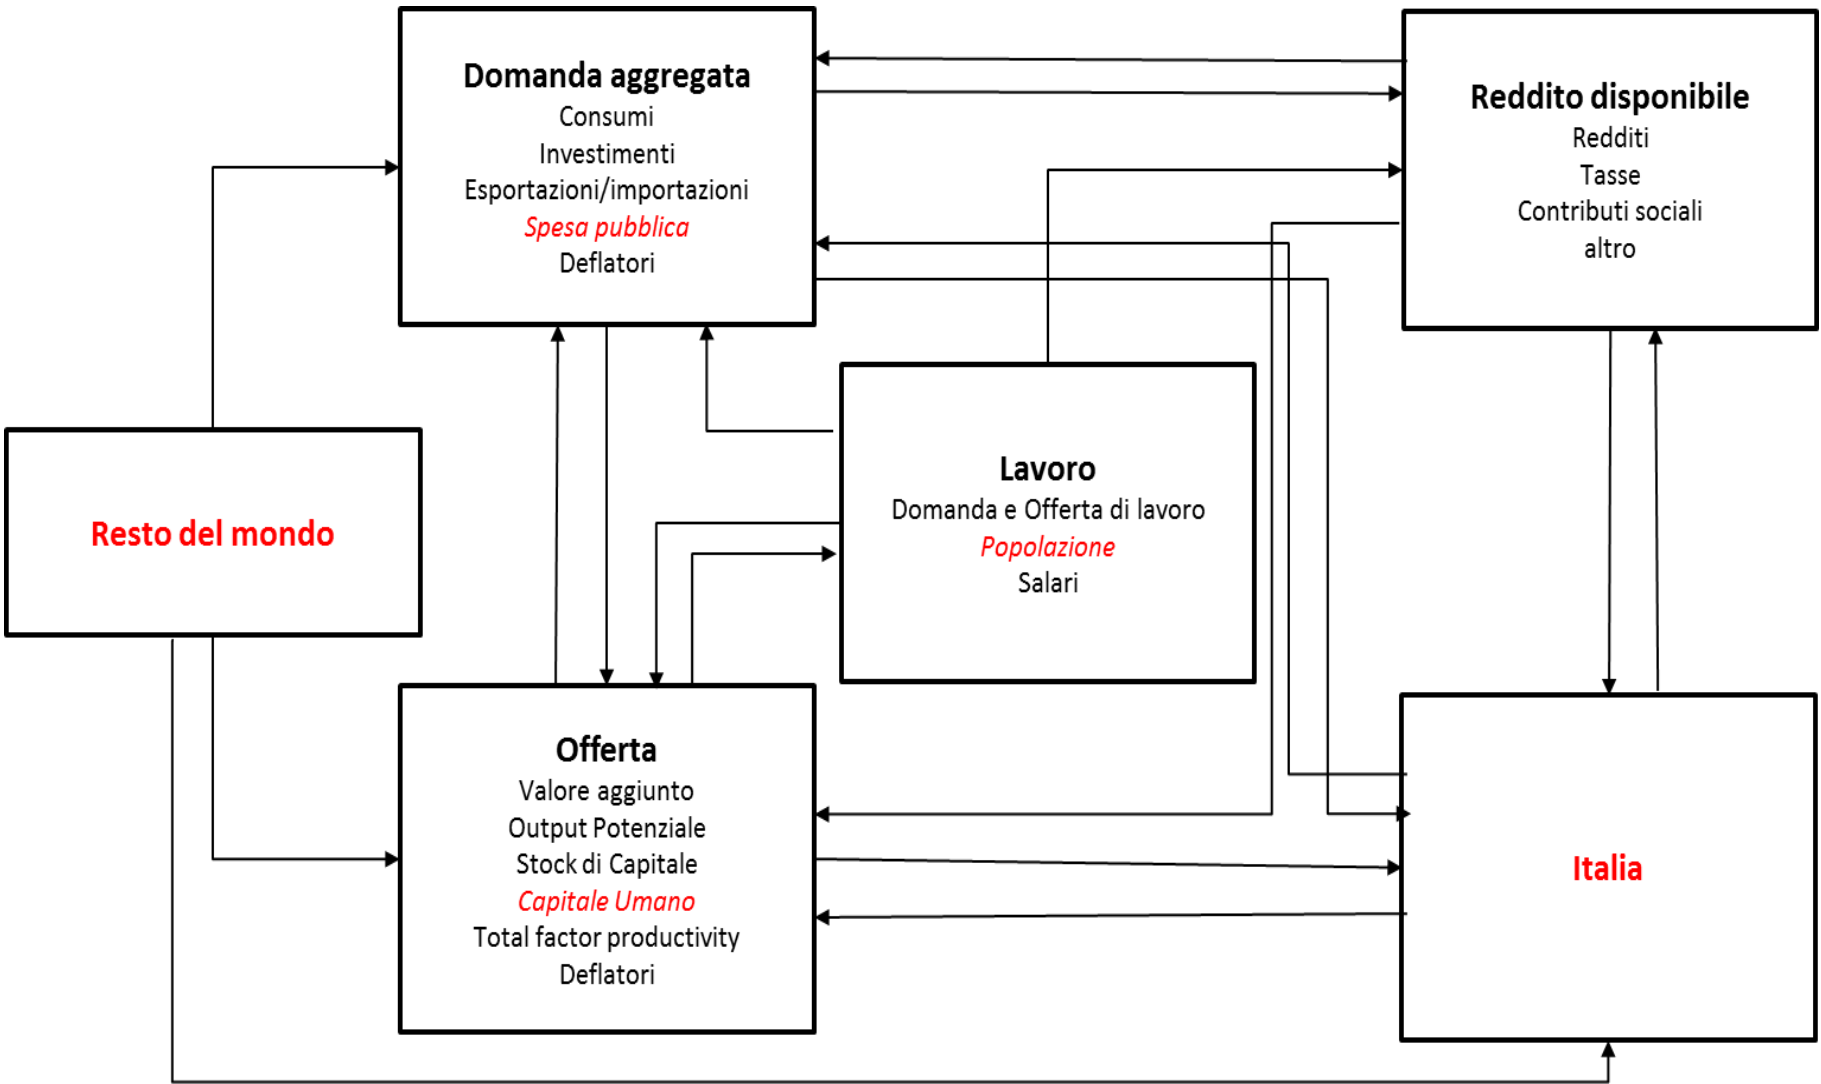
Domanda aggregata
Consumi
Investimenti
Esportazioni/importazioni
Spesa pubblica
Deflatori

Reddito disponibile
Redditi
Tasse
Contributi sociali
altro

Resto del mondo

Lavoro
Domanda e Offerta di lavoro
Popolazione
Salari

Offerta
Valore aggiunto
Output Potenziale
Stock di Capitale
Capitale Umano
Total factor productivity
Deflatori

Italia